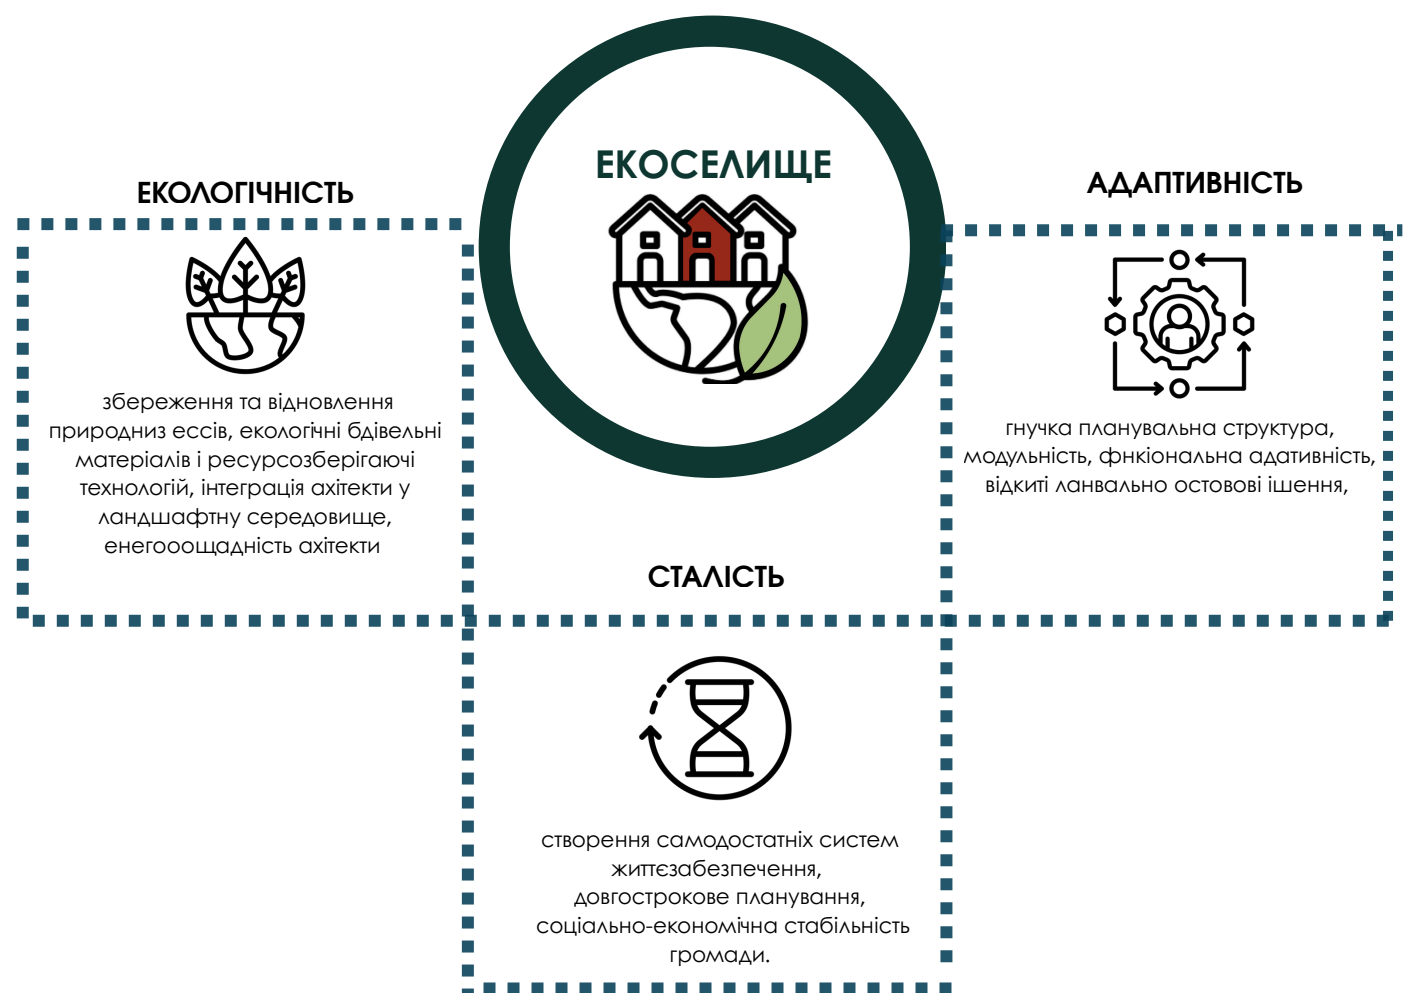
ЕКОСЕЛИЩЕ

ЕКОЛОГІЧНІСТЬ

збереження та відновлення природниз ессів, екологічні бдівельні матеріалів і ресурсозберігаючі технологій, інтеграція ахітекти у ландшафтну середовище, енегоощадність ахітекти

АДАПТИВНІСТЬ

гнучка планувальна структура, модульність, фнкіональна адативність, відкиті ланвально остовові ішення,

СТАЛІСТЬ

створення самодостатніх систем життєзабезпечення, довгострокове планування, соціально-економічна стабільність громади.